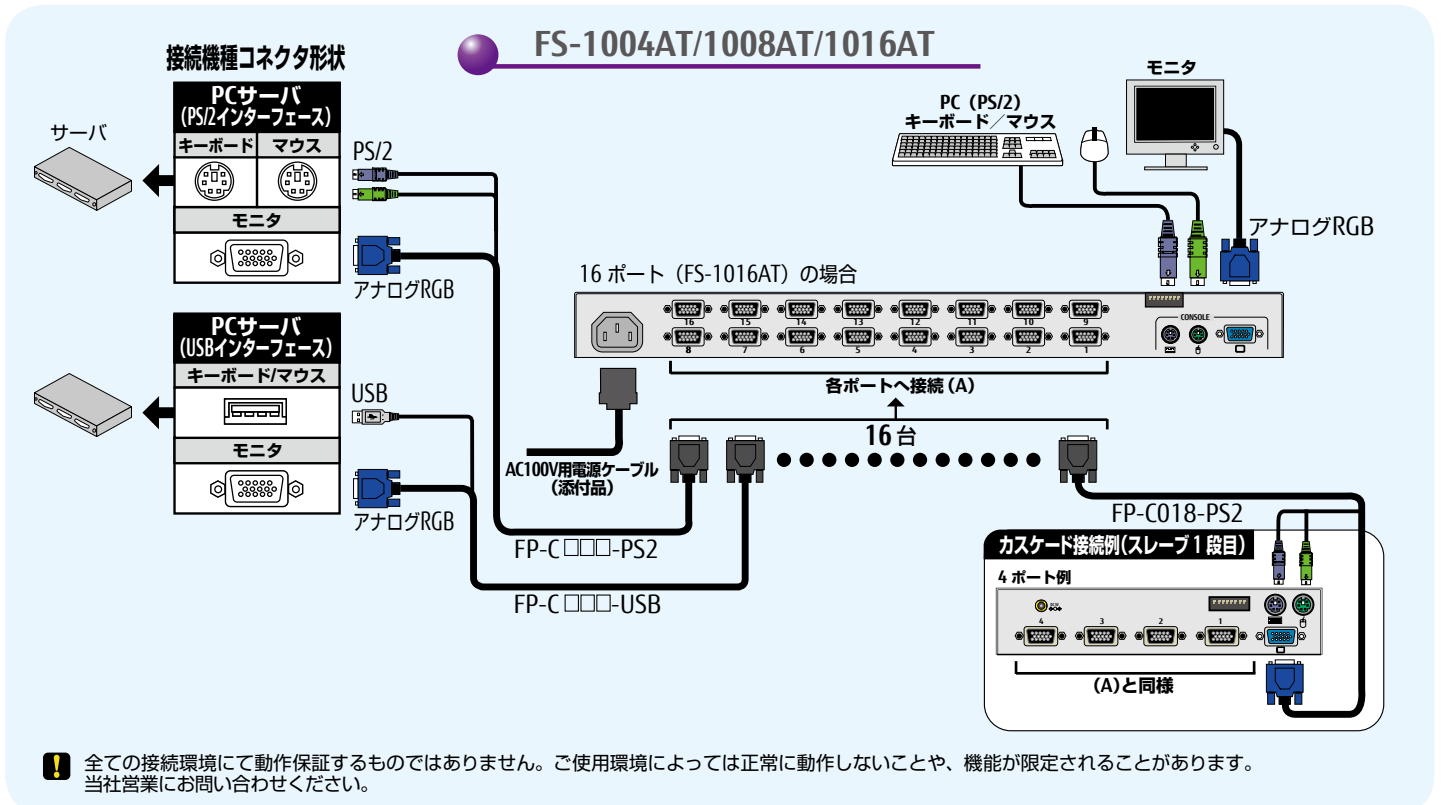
FS-1004AT/1008AT/1016AT

接続機種コネクタ形状

サーバ

PCサーバ
(PS/2インターフェース)

| キーボード | マウス |
|---|---|

モニタ

PS/2

アナログRGB

PCサーバ
(USBインターフェース)

キーボード/マウス

モニタ

USB

アナログRGB

モニタ

PC（PS/2）
キーボード／マウス

アナログRGB

16 ポート（FS-1016AT）の場合

16 15 14 13 12 11 10 9
8 7 6 5 4 3 2 1

CONSOLE

各ポートへ接続 (A)

16台

AC100V用電源ケーブル
（添付品）

FP-C□□□-PS2

FP-C□□□-USB

FP-C018-PS2

カスケード接続例(スレーブ 1 段目)

4 ポート例

4 3 2 1

(A)と同様

全ての接続環境にて動作保証するものではありません。ご使用環境によっては正常に動作しないことや、機能が限定されることがあります。当社営業にお問い合わせください。